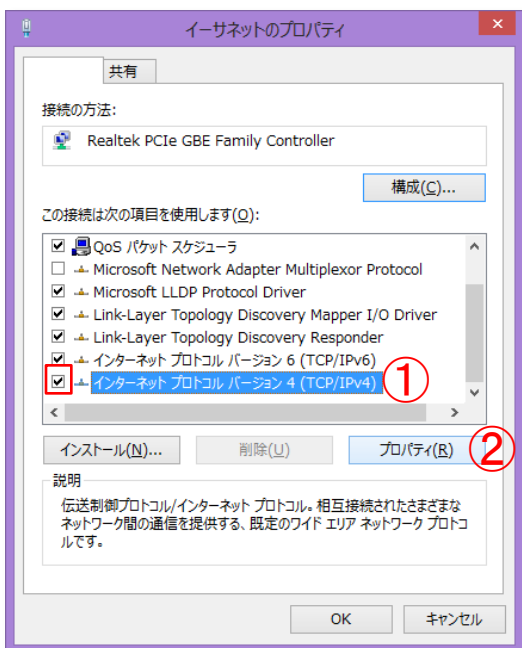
イーサネットのプロパティ

共有

接続の方法:

Realtek PCIe GBE Family Controller

構成(C)...

この接続は次の項目を使用します(O):

QoS パケット スケジューラ
Microsoft Network Adapter Multiplexor Protocol
Microsoft LLDP Protocol Driver
Link-Layer Topology Discovery Mapper I/O Driver
Link-Layer Topology Discovery Responder
インターネット プロトコル バージョン 6 (TCP/IPv6)
インターネット プロトコル バージョン 4 (TCP/IPv4)

①

インストール(N)...
削除(U)
プロパティ(R)

②

説明

伝送制御プロトコル/インターネット プロトコル。相互接続されたさまざまなネットワーク間の通信を提供する、既定のワイド エリア ネットワーク プロトコルです。

OK
キャンセル